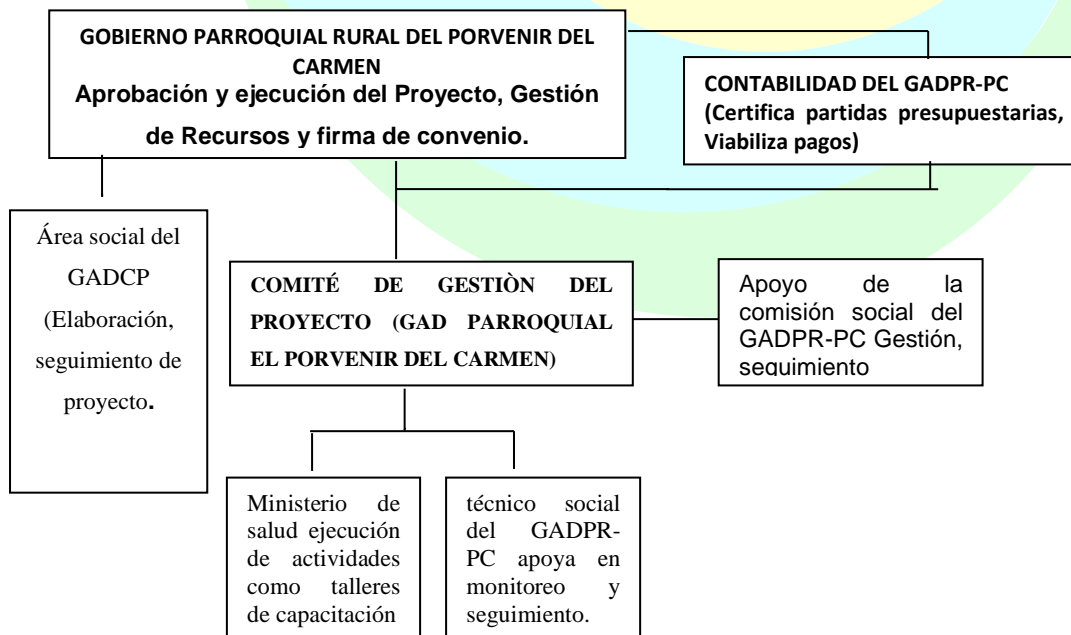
GOBIERNO PARROQUIAL RURAL DEL PORVENIR DEL CARMEN
Aprobación y ejecución del Proyecto, Gestión de Recursos y firma de convenio.

CONTABILIDAD DEL GADPR-PC (Certifica partidas presupuestarias, Viabiliza pagos)

Área social del GADCP (Elaboración, seguimiento de proyecto.

COMITÉ DE GESTIÒN DEL PROYECTO (GAD PARROQUIAL EL PORVENIR DEL CARMEN)

Apoyo de la comisión social del GADPR-PC Gestión, seguimiento

Ministerio de salud ejecución de actividades como talleres de capacitación

técnico social del GADPR-PC apoya en monitoreo y seguimiento.